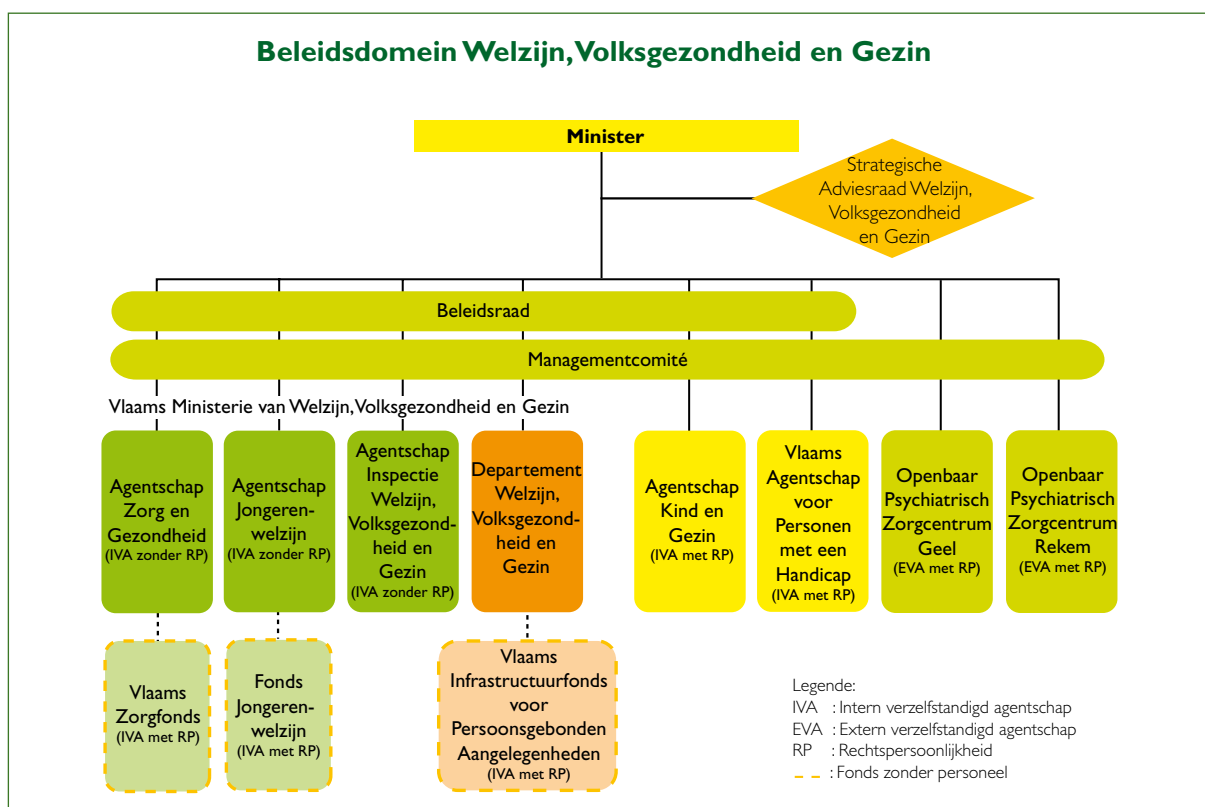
Beleidsdomein Welzijn, Volksgezondheid en Gezin

Minister

Strategische Adviesraad Welzijn, Volksgezondheid en Gezin

Beleidsraad

Managementcomité

Vlaams Ministerie van Welzijn, Volksgezondheid en Gezin

Agentschap Zorg en Gezondheid (IVA zonder RP)

Agentschap Jongerenwelzijn (IVA zonder RP)

Agentschap Inspectie Welzijn, Volksgezondheid en Gezin (IVA zonder RP)

Departement Welzijn, Volksgezondheid en Gezin

Agentschap Kind en Gezin (IVA met RP)

Vlaams Agentschap voor Personen met een Handicap (IVA met RP)

Openbaar Psychiatrisch Zorgcentrum Geel (EVA met RP)

Openbaar Psychiatrisch Zorgcentrum Rekem (EVA met RP)

Vlaams Zorgfonds (IVA met RP)

Fonds Jongerenwelzijn (IVA met RP)

Vlaams Infrastructuurfonds voor Persoonsgebonden Aangelegenheden (IVA met RP)

Legende:
IVA : Intern verzelfstandigd agentschap
EVA : Extern verzelfstandigd agentschap
RP : Rechtspersoonlijkheid
: Fonds zonder personeel